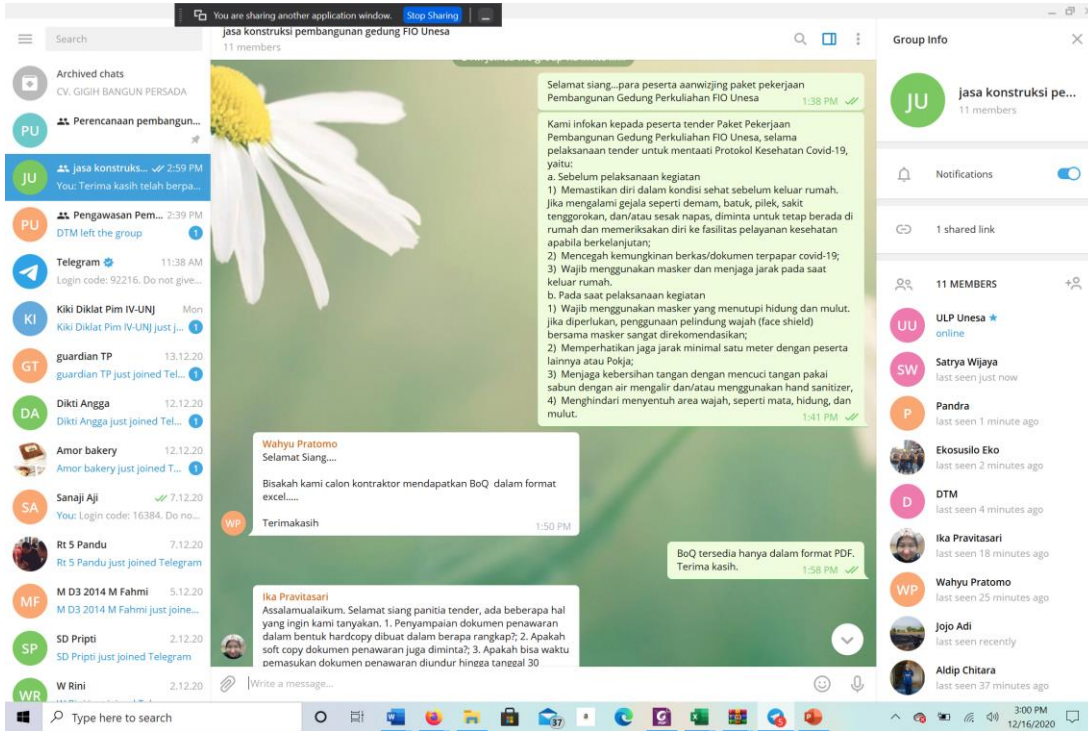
You are sharing another application window. Stop Sharing

Search

Archived chats
CV. GIGIH BANGUN PERSADA

PU Perencanaan pembangun...

JU jasa konstruks... 2:59 PM
You: Terima kasih telah berpa...

PU Pengawasan Pem... 2:39 PM
DTM left the group 1

Telegram 11:38 AM
Login code: 92216. Do not give...

KI Kiki Diklat Pim IV-UNJ Mon
Kiki Diklat Pim IV-UNJ just j... 1

GT guardian TP 13.12.20
guardian TP just joined Tel... 1

DA Dikti Angga 12.12.20
Dikti Angga just joined Tel... 1

Amor bakery 12.12.20
Amor bakery just joined T... 1

SA Sanaji Aji 7.12.20
You: Login code: 16384. Do no...

Rt 5 Pandu 7.12.20
Rt 5 Pandu just joined Telegram

MF M D3 2014 M Fahmi 5.12.20
M D3 2014 M Fahmi just joine...

SP SD Pripti 2.12.20
SD Pripti just joined Telegram

WR W Rini 2.12.20

jasa konstruksi pembangunan gedung FIO Unesa
11 members

Selamat siang...para peserta aanwizjing paket pekerjaan Pembangunan Gedung Perkuliahan FIO Unesa 1:38 PM

Kami infokan kepada peserta tender Paket Pekerjaan Pembangunan Gedung Perkuliahan FIO Unesa, selama pelaksanaan tender untuk mentaati Protokol Kesehatan Covid-19, yaitu:
a. Sebelum pelaksanaan kegiatan
1) Memastikan diri dalam kondisi sehat sebelum keluar rumah. Jika mengalami gejala seperti demam, batuk, pilek, sakit tenggorokan, dan/atau sesak napas, diminta untuk tetap berada di rumah dan memeriksakan diri ke fasilitas pelayanan kesehatan apabila berkelanjutan;
2) Mencegah kemungkinan berkas/dokumen terpapar covid-19;
3) Wajib menggunakan masker dan menjaga jarak pada saat keluar rumah.
b. Pada saat pelaksanaan kegiatan
1) Wajib menggunakan masker yang menutupi hidung dan mulut. jika diperlukan, penggunaan pelindung wajah (face shield) bersama masker sangat direkomendasikan;
2) Memperhatikan jaga jarak minimal satu meter dengan peserta lainnya atau Pokja;
3) Menjaga kebersihan tangan dengan mencuci tangan pakai sabun dengan air mengalir dan/atau menggunakan hand sanitizer,
4) Menghindari menyentuh area wajah, seperti mata, hidung, dan mulut. 1:41 PM

Wahyu Pratomo
Selamat Siang....

Bisakah kami calon kontraktor mendapatkan BoQ dalam format excel......

Terimakasih 1:50 PM

BoQ tersedia hanya dalam format PDF. Terima kasih. 1:58 PM

Ika Pravitasari
Assalamualaikum. Selamat siang panitia tender, ada beberapa hal yang ingin kami tanyakan. 1. Penyampaian dokumen penawaran dalam bentuk hardcopy dibuat dalam berapa rangkap?; 2. Apakah soft copy dokumen penawaran juga diminta?; 3. Apakah bisa waktu pemasukan dokumen penawaran diundur hingga tanggal 30

Write a message...

Group Info

JU jasa konstruksi pe...
11 members

Notifications

1 shared link

11 MEMBERS

ULP Unesa
online

Satrya Wijaya
last seen just now

Pandra
last seen 1 minute ago

Ekosusilo Eko
last seen 2 minutes ago

DTM
last seen 4 minutes ago

Ika Pravitasari
last seen 18 minutes ago

Wahyu Pratomo
last seen 25 minutes ago

Jojo Adi
last seen recently

Aldip Chitara
last seen 37 minutes ago

Type here to search

3:00 PM
12/16/2020